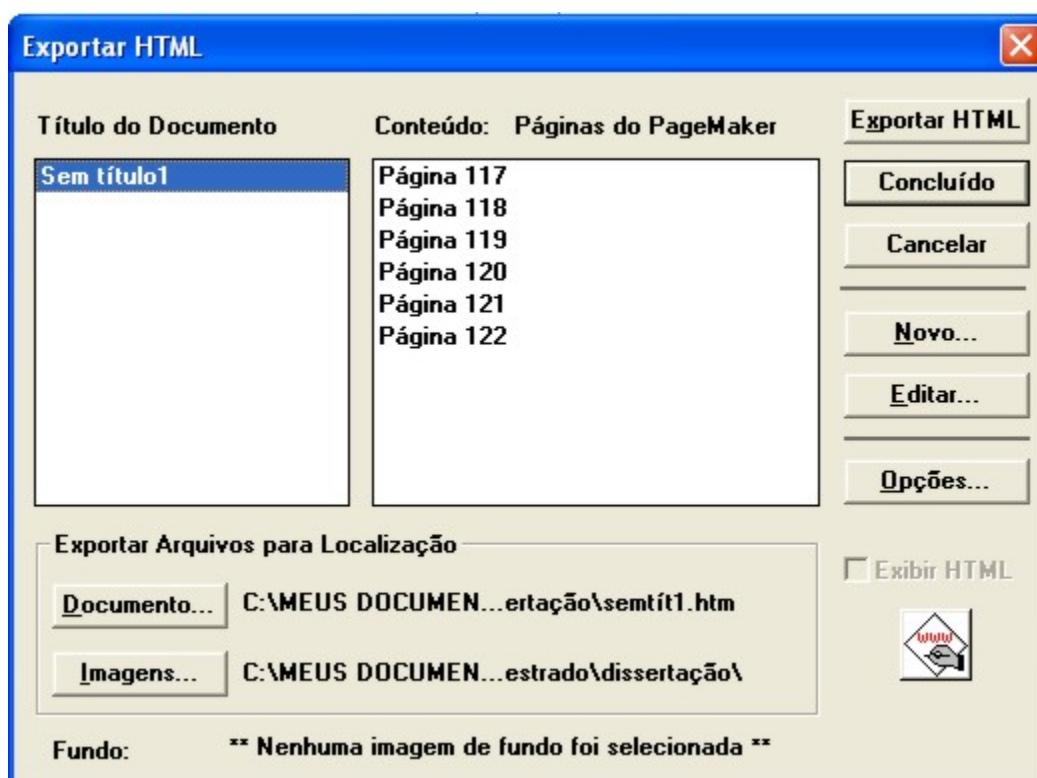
Exportar HTML

Título do Documento

Sem título1

Conteúdo: Páginas do PageMaker

Página 117
Página 118
Página 119
Página 120
Página 121
Página 122

Exportar HTML

Concluído

Cancelar

Novo...

Editar...

Opções...

Exportar Arquivos para Localização

Documento... C:\MEUS DOCUMEN...ertação\semtít1.htm

Imagens... C:\MEUS DOCUMEN...estrado\dissertação\

Exibir HTML

www

Fundo: ** Nenhuma imagem de fundo foi selecionada **